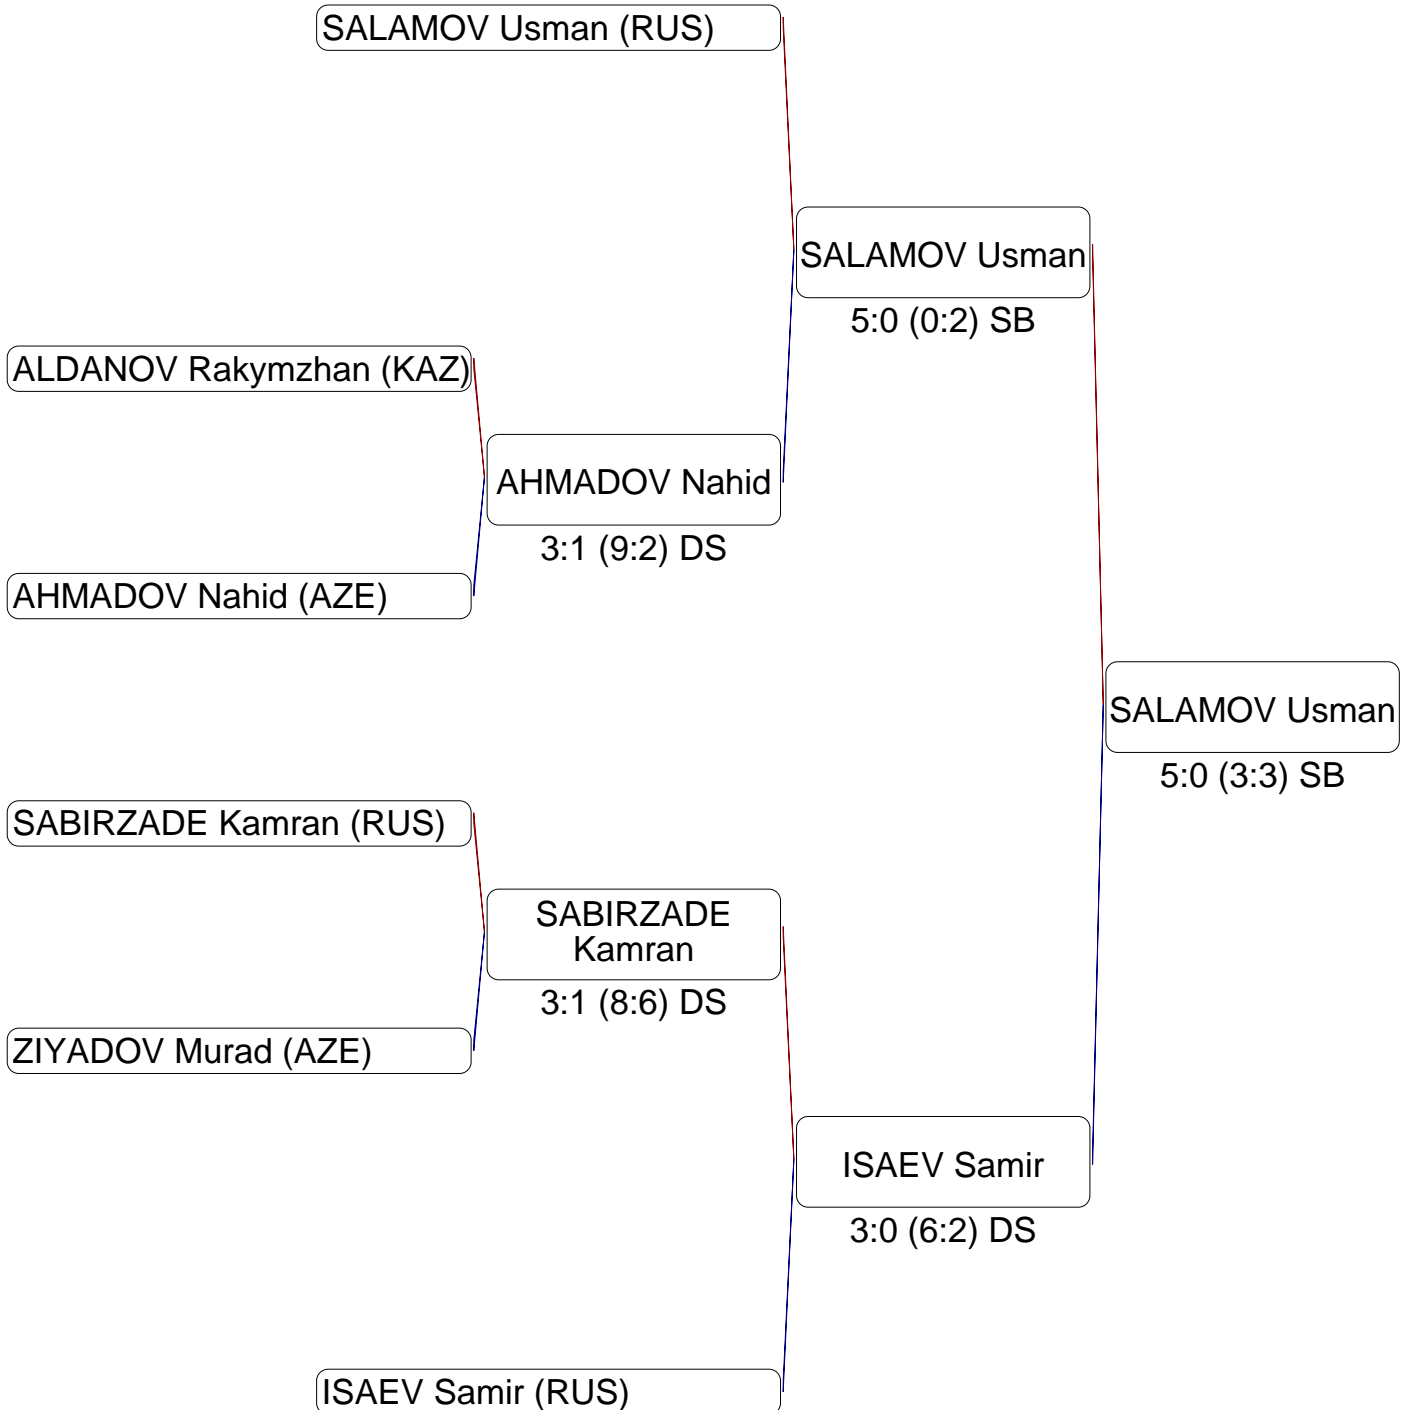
SALAMOV Usman (RUS)

ALDANOV Rakymzhan (KAZ)

AHMADOV Nahid (AZE)

SABIRZADE Kamran (RUS)

ZIYADOV Murad (AZE)

ISAEV Samir (RUS)

AHMADOV Nahid
3:1 (9:2) DS

SABIRZADE Kamran
3:1 (8:6) DS

SALAMOV Usman
5:0 (0:2) SB

ISAEV Samir
3:0 (6:2) DS

SALAMOV Usman
5:0 (3:3) SB